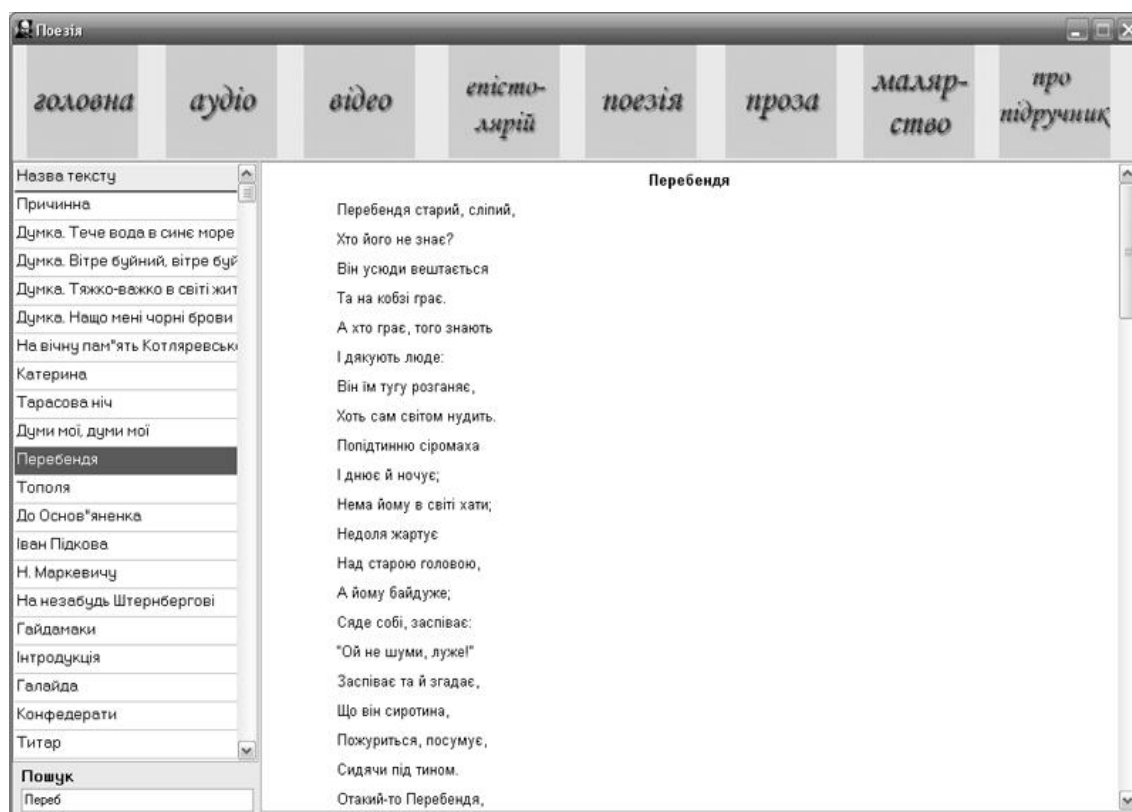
Поезія

головна аудіо відео епістолярій поезія проза малярство про підручник

Назва тексту
Причинна
Думка. Тече вода в синє море
Думка. Вітре буйний, вітре буй
Думка. Тяжко-важко в світі жит
Думка. Нащо мені чорні брови
На вічну пам"ять Котляревськ
Катерина
Тарасова ніч
Думи мої, думи мої
Перебендя
Тополя
До Основ"яненка
Іван Підкова
Н. Маркевичу
На незабудь Штернбергові
Гайдамаки
Інтродукція
Галайда
Конфедерати
Титар

Пошук
Переб

Перебендя

Перебендя старий, сліпий,
Хто його не знає?
Він усюди вештається
Та на кобзі грає.
А хто грає, того знають
І дякують люде:
Він їм тугу розганяє,
Хоть сам світом нудить.
Попідтинню сіромаха
І днює й ночує;
Нема йому в світі хати;
Недоля жартує
Над старою головою,
А йому байдуже;
Сяде собі, заспіває:
"Ой не шуми, луже!"
Заспіває та й згадає,
Що він сиротина,
Пожуриться, посумує,
Сидячи під тином.
Отакий-то Перебендя,